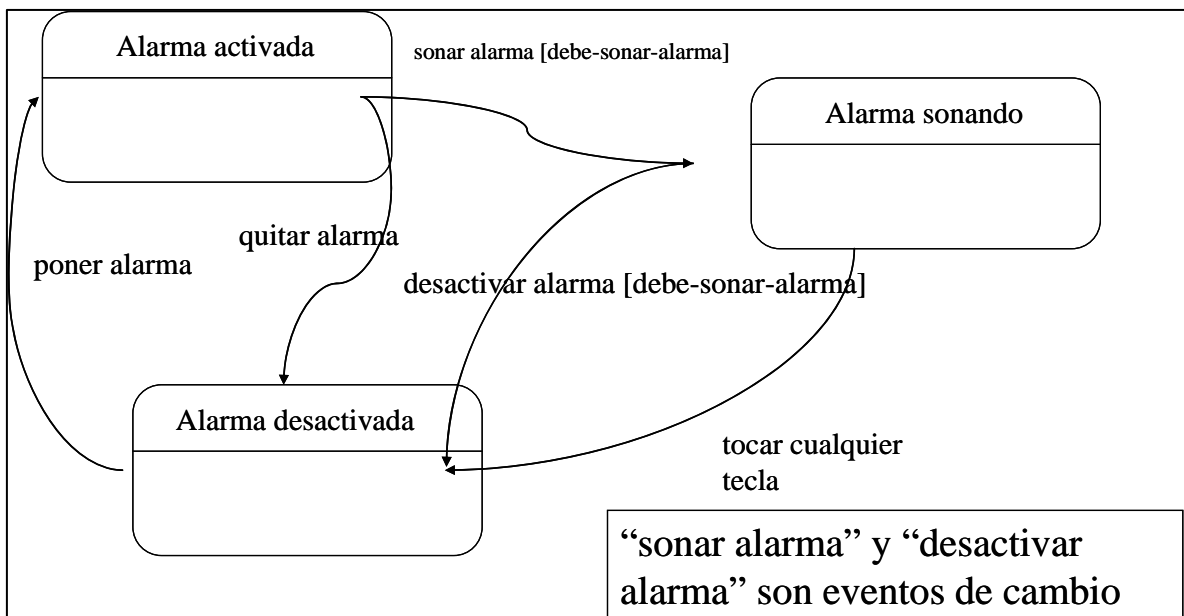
Alarma activada

sonar alarma [debe-sonar-alarma]

Alarma sonando

quitar alarma

poner alarma

desactivar alarma [debe-sonar-alarma]

Alarma desactivada

tocar cualquier tecla

"sonar alarma" y "desactivar alarma" son eventos de cambio